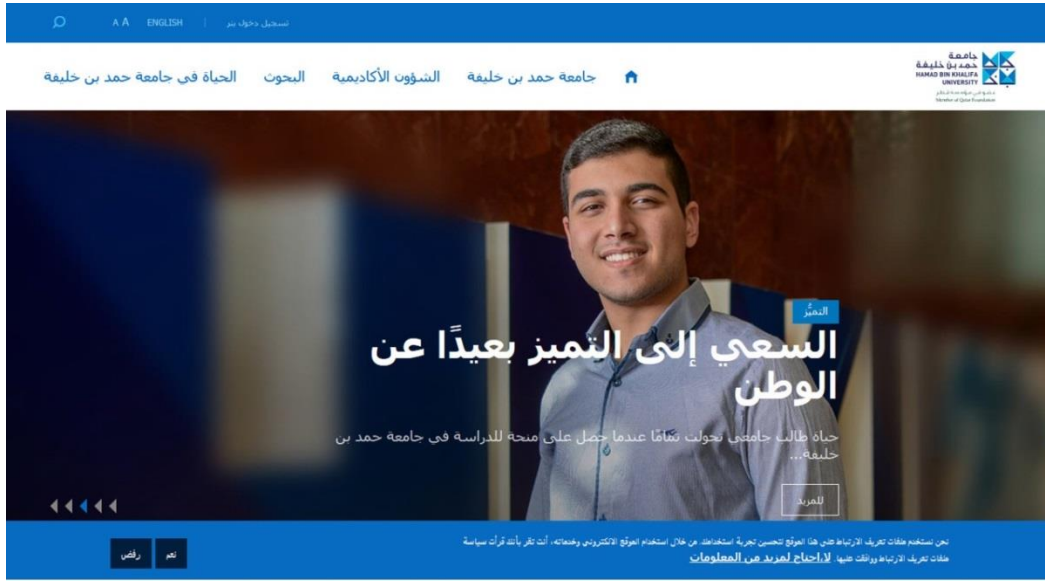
A A ENGLISH | تسجيل دخول بنر

جامعة حمد بن خليفة
HAMAD BIN KHALIFA UNIVERSITY
عضو في مؤسسة قطر
Member of Qatar Foundation

جامعة حمد بن خليفة الشؤون الأكاديمية البحوث الحياة في جامعة حمد بن خليفة

التميز

السعي إلى التميز بعيدًا عن الوطن

حياة طالب جامعي تحولت تمامًا عندما حصل على منحة للدراسة في جامعة حمد بن خليفة...

للمزيد

نحن نستخدم ملفات تعريف الارتباط على هذا الموقع لتحسين تجربة استخدامك. من خلال استخدام الموقع الالكتروني وخدماته، أنت تقر بأنك قرأت سياسة ملفات تعريف الارتباط ووافقت عليها. لا، احتاج لمزيد من المعلومات

نعم
رفض